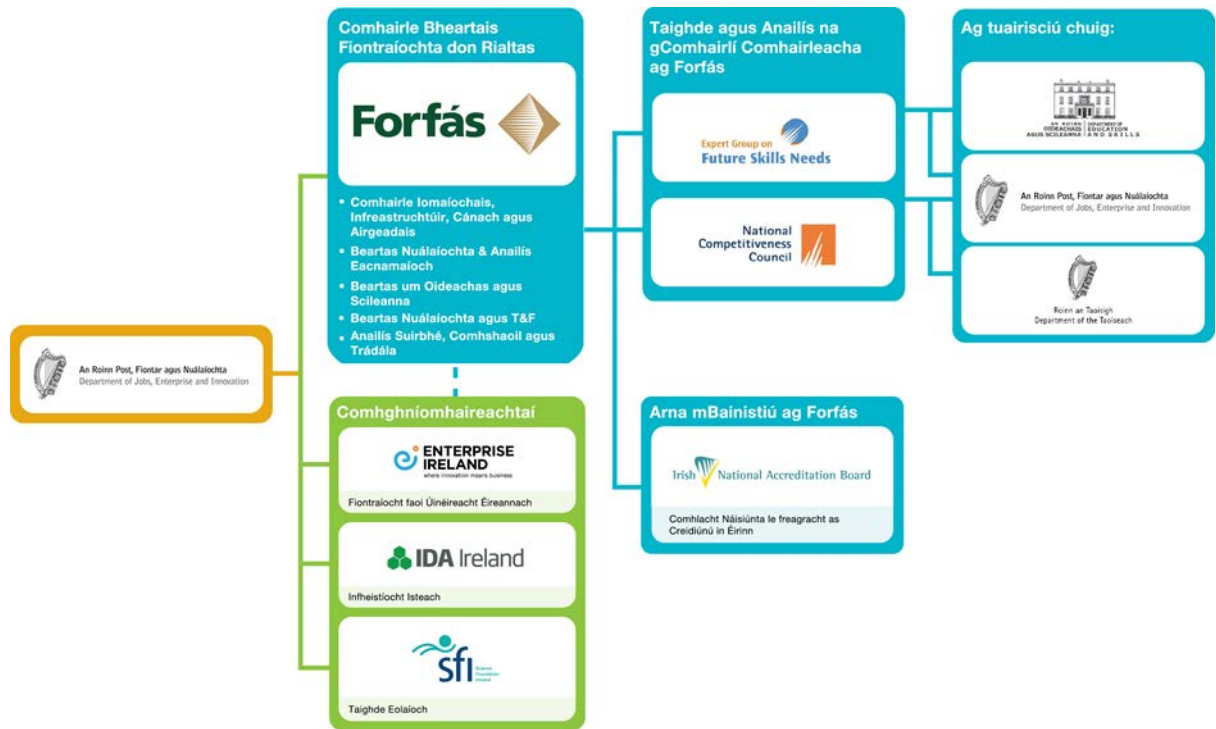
An Roinn Post, Fiontar agus Nuálaíochta
Department of Jobs, Enterprise and Innovation

Comhairle Bheartais Fiontraíochta don Rialtas

Forfás

• Comhairle Iomaíochais, Infreastruchtúir, Cánach agus Airgeadais
• Beartas Nuálaíochta & Anailís Eacnamaíoch
• Beartas um Oideachas agus Scileanna
• Beartas Nuálaíochta agus T&F
• Anailís Suirbhé, Comhshaoil agus Trádála

Comhghníomhaireachtaí

ENTERPRISE IRELAND
where innovation means business
Fiontraíocht faoi Úinéireacht Éireannach

IDA Ireland
Infheistíocht Isteach

sfi
Science Foundation Ireland
Taighde Eolaíoch

Taighde agus Anailís na gComhairlí Comhairleacha ag Forfás

Expert Group on Future Skills Needs

National Competitiveness Council

Arna mBainistiú ag Forfás

Irish National Accreditation Board
Comhlacht Náisiúnta le freagracht as Creidiúnú in Éirinn

Ag tuairisciú chuig:

An Roinn Oideachais agus Scileanna
Department of Education and Skills

An Roinn Post, Fiontar agus Nuálaíochta
Department of Jobs, Enterprise and Innovation

Roinn an Taoisigh
Department of the Taoiseach